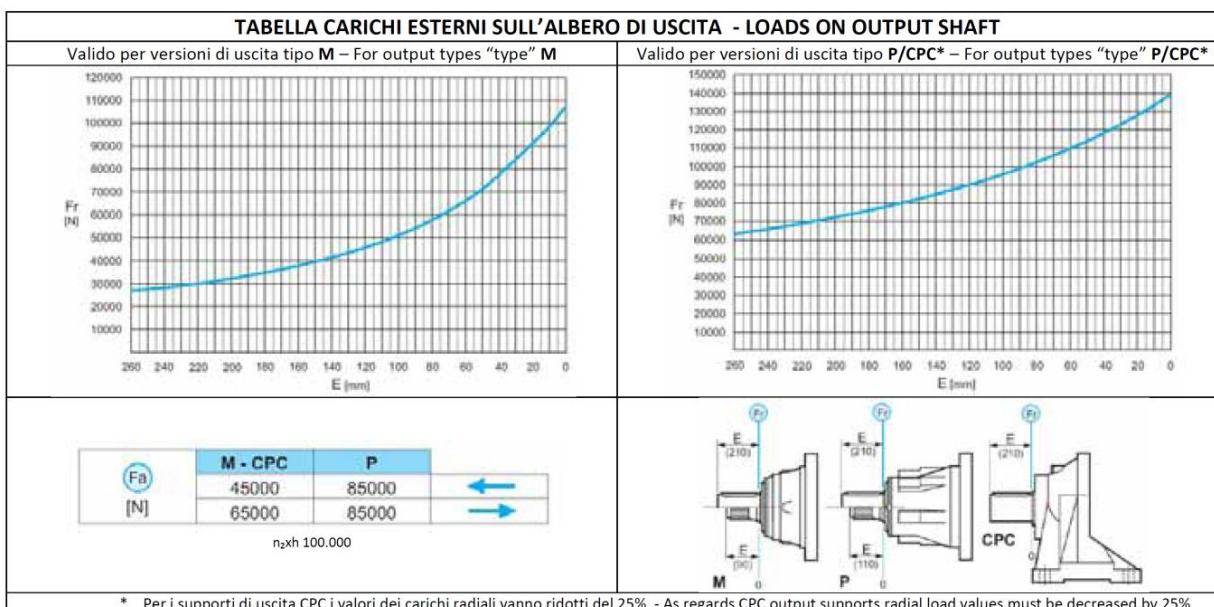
TABELLA CARICHI ESTERNI SULL'ALBERO DI USCITA - LOADS ON OUTPUT SHAFT

Valido per versioni di uscita tipo **M** – For output types "type" **M**

120000
110000
100000
90000
80000
70000
60000
50000
40000
30000
20000
10000

Fr
[N]

260 240 220 200 180 160 140 120 100 80 60 40 20 0
E [mm]

Valido per versioni di uscita tipo **P/CPC\*** – For output types "type" **P/CPC\***

150000
140000
130000
120000
110000
100000
90000
80000
70000
60000
50000
40000
30000
20000
10000

Fr
[N]

260 240 220 200 180 160 140 120 100 80 60 40 20 0
E [mm]

| Fa [N] | M - CPC | P | |
|---|---|---|---|
| | 45000 | 85000 | ← |
| | 65000 | 85000 | → |

$n_2$xh 100.000

Fr Fr Fr
E (210) E (210) E (210)
E (90) E (110)
M 0 P 0 CPC 0

\* Per i supporti di uscita CPC i valori dei carichi radiali vanno ridotti del 25% - As regards CPC output supports radial load values must be decreased by 25%